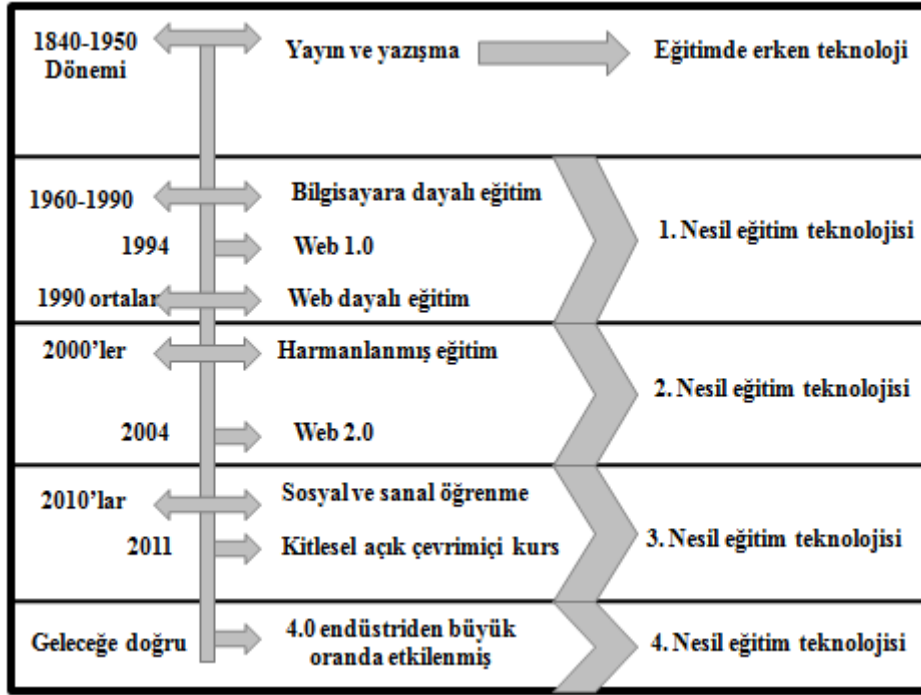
1840-1950 Dönemi

Yayın ve yazışma

Eğitimde erken teknoloji

1960-1990

Bilgisayara dayalı eğitim

1994

Web 1.0

1990 ortalar

Web dayalı eğitim

1. Nesil eğitim teknolojisi

2000'ler

Harmanlanmış eğitim

2004

Web 2.0

2. Nesil eğitim teknolojisi

2010'lar

Sosyal ve sanal öğrenme

2011

Kitlesel açık çevrimiçi kurs

3. Nesil eğitim teknolojisi

Geleceğe doğru

4.0 endüstriden büyük oranda etkilenmiş

4. Nesil eğitim teknolojisi